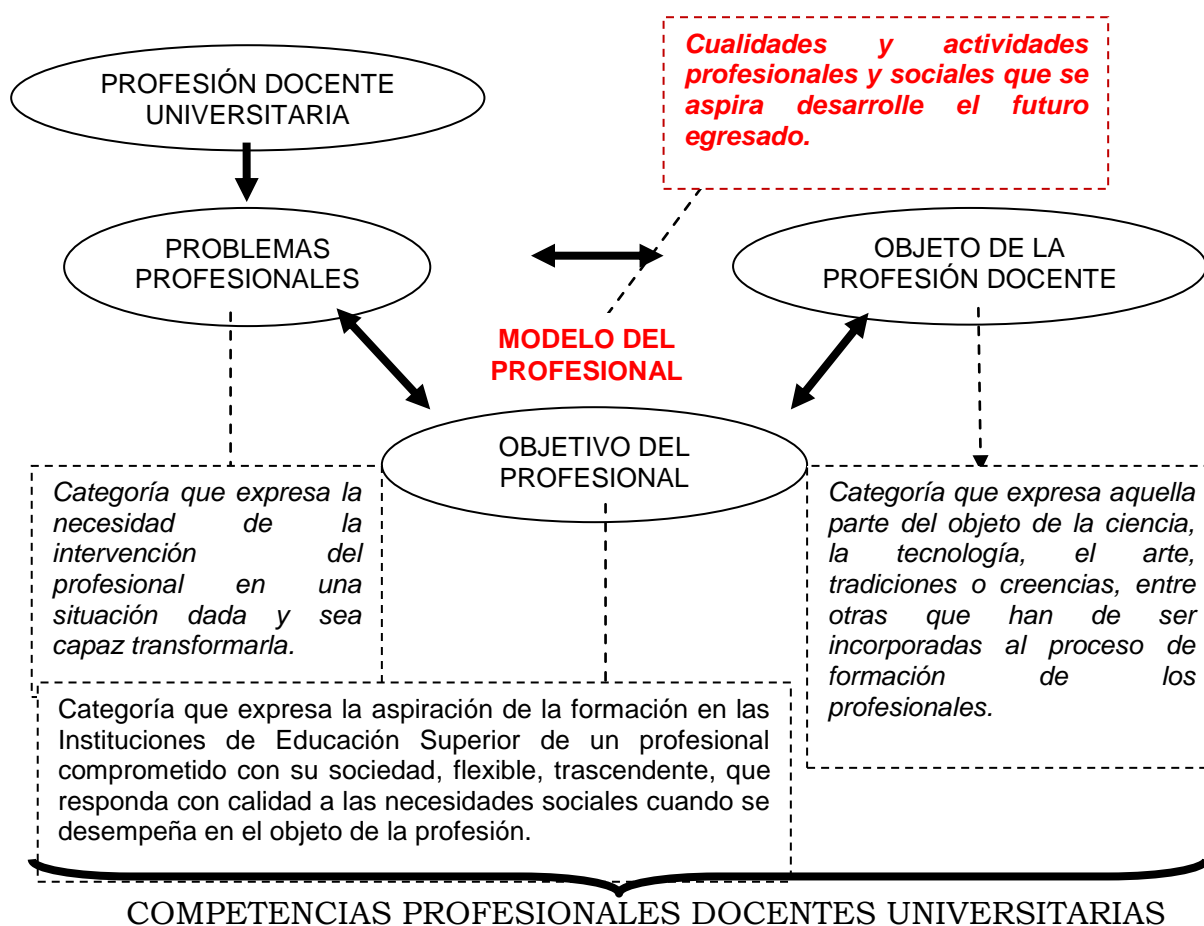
PROFESIÓN DOCENTE UNIVERSITARIA

Cualidades y actividades profesionales y sociales que se aspira desarrolle el futuro egresado.

PROBLEMAS PROFESIONALES

OBJETO DE LA PROFESIÓN DOCENTE

MODELO DEL PROFESIONAL

OBJETIVO DEL PROFESIONAL

Categoría que expresa la necesidad de la intervención del profesional en una situación dada y sea capaz transformarla.

Categoría que expresa aquella parte del objeto de la ciencia, la tecnología, el arte, tradiciones o creencias, entre otras que han de ser incorporadas al proceso de formación de los profesionales.

Categoría que expresa la aspiración de la formación en las Instituciones de Educación Superior de un profesional comprometido con su sociedad, flexible, trascendente, que responda con calidad a las necesidades sociales cuando se desempeña en el objeto de la profesión.

COMPETENCIAS PROFESIONALES DOCENTES UNIVERSITARIAS